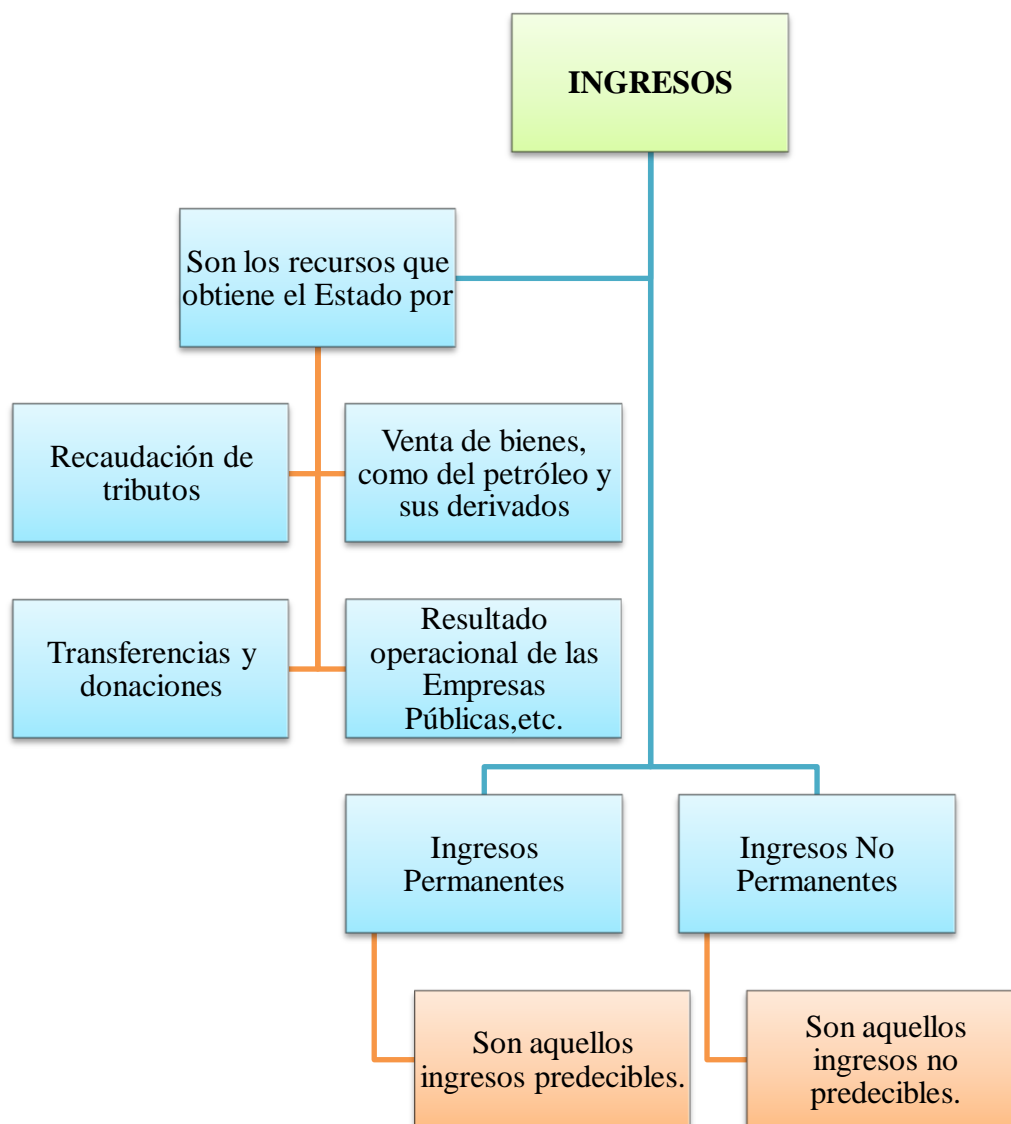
INGRESOS

Son los recursos que obtiene el Estado por

Recaudación de tributos

Venta de bienes, como del petróleo y sus derivados

Transferencias y donaciones

Resultado operacional de las Empresas Públicas,etc.

Ingresos Permanentes

Ingresos No Permanentes

Son aquellos ingresos predecibles.

Son aquellos ingresos no predecibles.